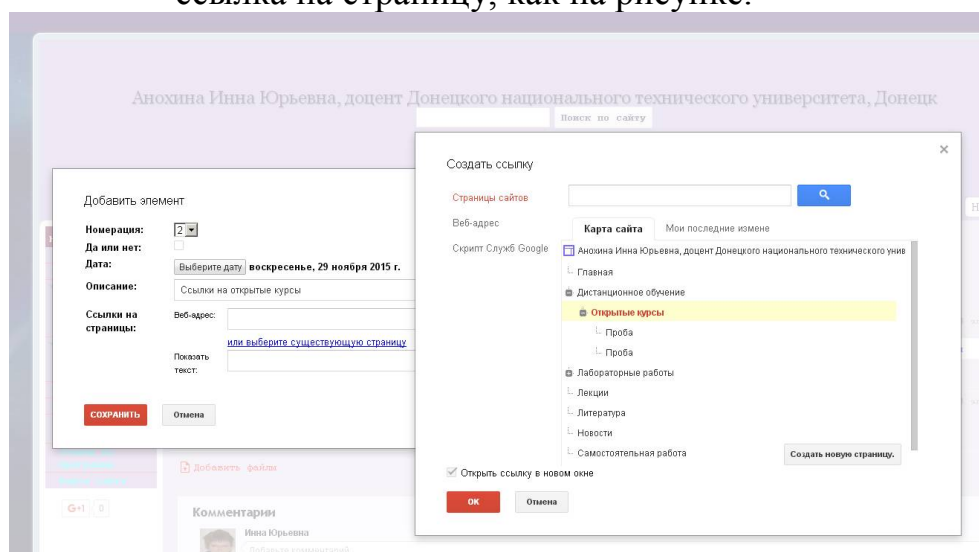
ссылка на страницу, как на рисунке.

Анохина Инна Юрьевна, доцент Донецкого национального технического университета, Донецк

Поиск по сайту

Добавить элемент

Номерация: 2

Да или нет:

Дата: Выберите дату воскресенье, 29 ноября 2015 г.

Описание: Ссылки на открытые курсы

Ссылки на страницы: Веб-адрес:

или выберите существующую страницу

Показать текст:

СОХРАНИТЬ Отмена

Добавить файлы

G+1 0

Комментарии

Инна Юрьевна

Создать ссылку

×

Страницы сайтов

Веб-адрес

Скрипт Служб Google

Карта сайта Мои последние измене

Анохина Инна Юрьевна, доцент Донецкого национального технического унив

Главная

Дистанционное обучение

Открытые курсы

Проба

Проба

Лабораторные работы

Лекции

Литература

Новости

Самостоятельная работа

Создать новую страницу.

Открыть ссылку в новом окне

ОК Отмена